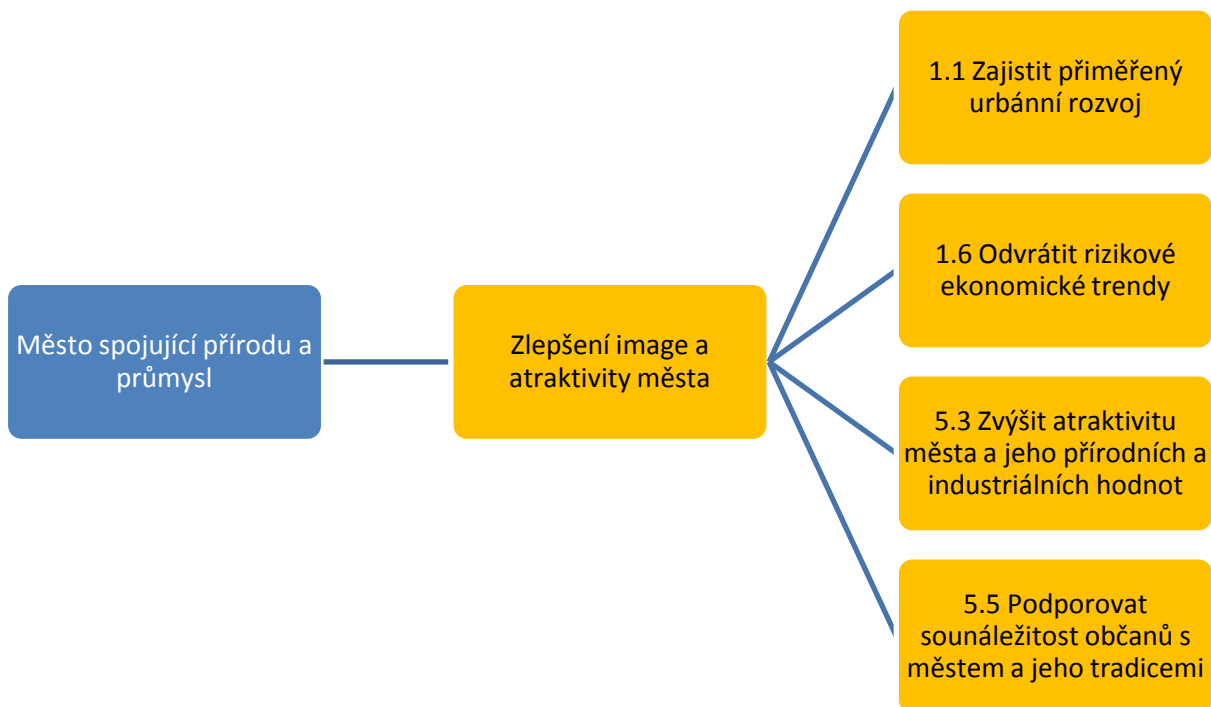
Město spojující přírodu a průmysl

Zlepšení image a atraktivity města

1.1 Zajistit přiměřený urbánní rozvoj

1.6 Odvrátit rizikové ekonomické trendy

5.3 Zvýšit atraktivitu města a jeho přírodních a industriálních hodnot

5.5 Podporovat sounáležitost občanů s městem a jeho tradicemi